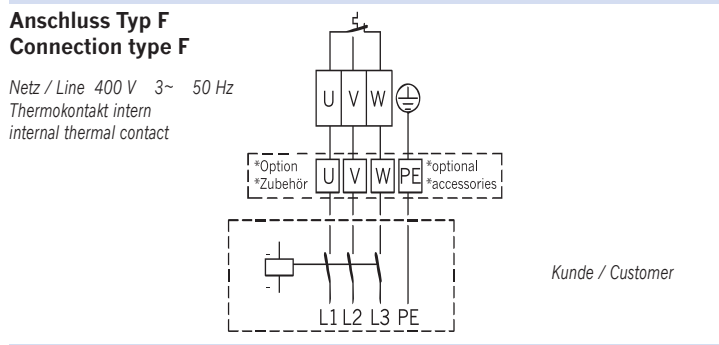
**Anschluss Typ F**
**Connection type F**

*Netz / Line 400 V 3~ 50 Hz*
*Thermokontakt intern*
*internal thermal contact*

U V W

*Option
*Zubehör

U V W PE

*optional
*accessories

-
-

L1 L2 L3 PE

*Kunde / Customer*